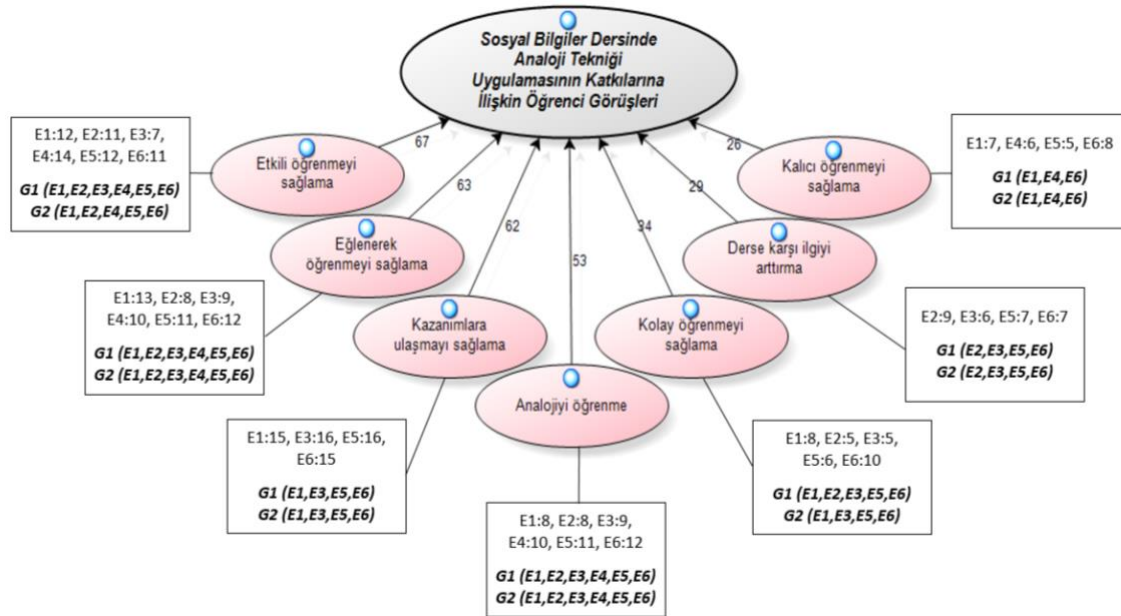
Sosyal Bilgiler Dersinde Analoji Tekniği Uygulamasının Katkılarına İlişkin Öğrenci Görüşleri

E1:12, E2:11, E3:7, E4:14, E5:12, E6:11

G1 (E1,E2,E3,E4,E5,E6)
G2 (E1,E2,E4,E5,E6)

Etkili öğrenmeyi sağlama

67

63

Eğlenerek öğrenmeyi sağlama

E1:13, E2:8, E3:9, E4:10, E5:11, E6:12

G1 (E1,E2,E3,E4,E5,E6)
G2 (E1,E2,E3,E4,E5,E6)

62

Kazanımlara ulaşmayı sağlama

E1:15, E3:16, E5:16, E6:15

G1 (E1,E3,E5,E6)
G2 (E1,E3,E5,E6)

53

Analojiyi öğrenme

E1:8, E2:8, E3:9, E4:10, E5:11, E6:12

G1 (E1,E2,E3,E4,E5,E6)
G2 (E1,E2,E3,E4,E5,E6)

34

Kolay öğrenmeyi sağlama

E1:8, E2:5, E3:5, E5:6, E6:10

G1 (E1,E2,E3,E5,E6)
G2 (E1,E3,E5,E6)

29

Derse karşı ilgiyi arttırma

E2:9, E3:6, E5:7, E6:7

G1 (E2,E3,E5,E6)
G2 (E2,E3,E5,E6)

26

Kalıcı öğrenmeyi sağlama

E1:7, E4:6, E5:5, E6:8

G1 (E1,E4,E6)
G2 (E1,E4,E6)